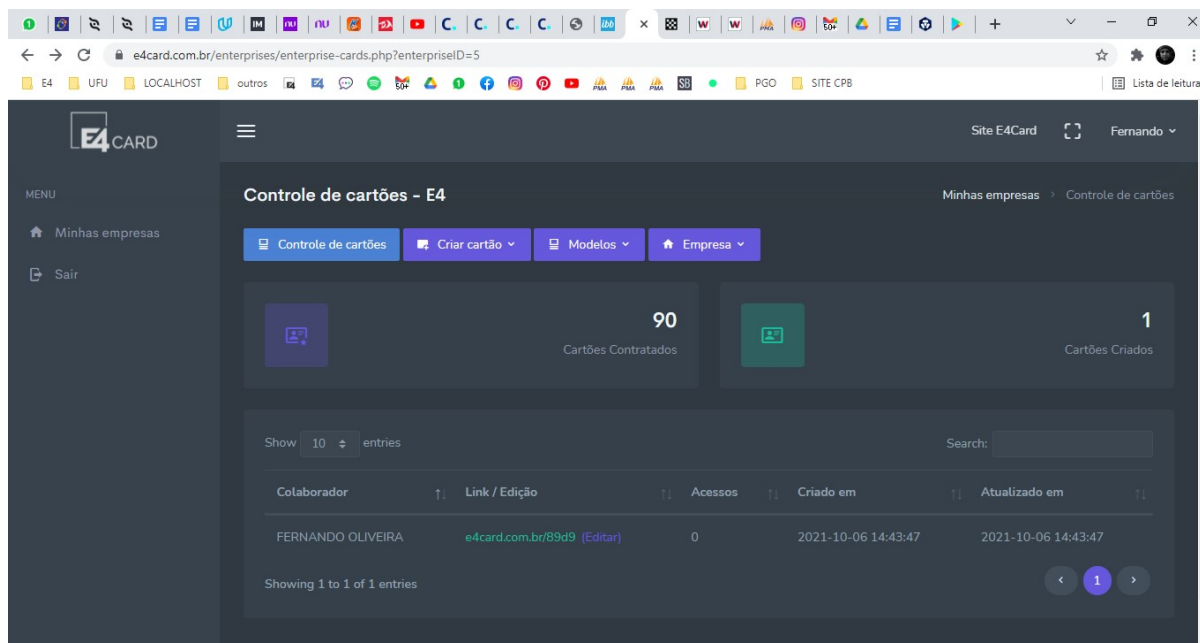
e4card.com.br/enterprises/enterprise-cards.php?enterpriseID=5

E4 UFU LOCALHOST outros PGO SITE CPB Lista de leitura

E4 CARD

Site E4Card Fernando

MENU

Minhas empresas

Sair

Controle de cartões - E4

Minhas empresas > Controle de cartões

Controle de cartões Criar cartão Modelos Empresa

90
Cartões Contratados

1
Cartões Criados

Show 10 entries

Search:

| Colaborador | Link / Edição | Acessos | Criado em | Atualizado em |
|---|---|---|---|---|
| FERNANDO OLIVEIRA | e4card.com.br/89d9 (Editar) | 0 | 2021-10-06 14:43:47 | 2021-10-06 14:43:47 |

Showing 1 to 1 of 1 entries

‹ 1 ›